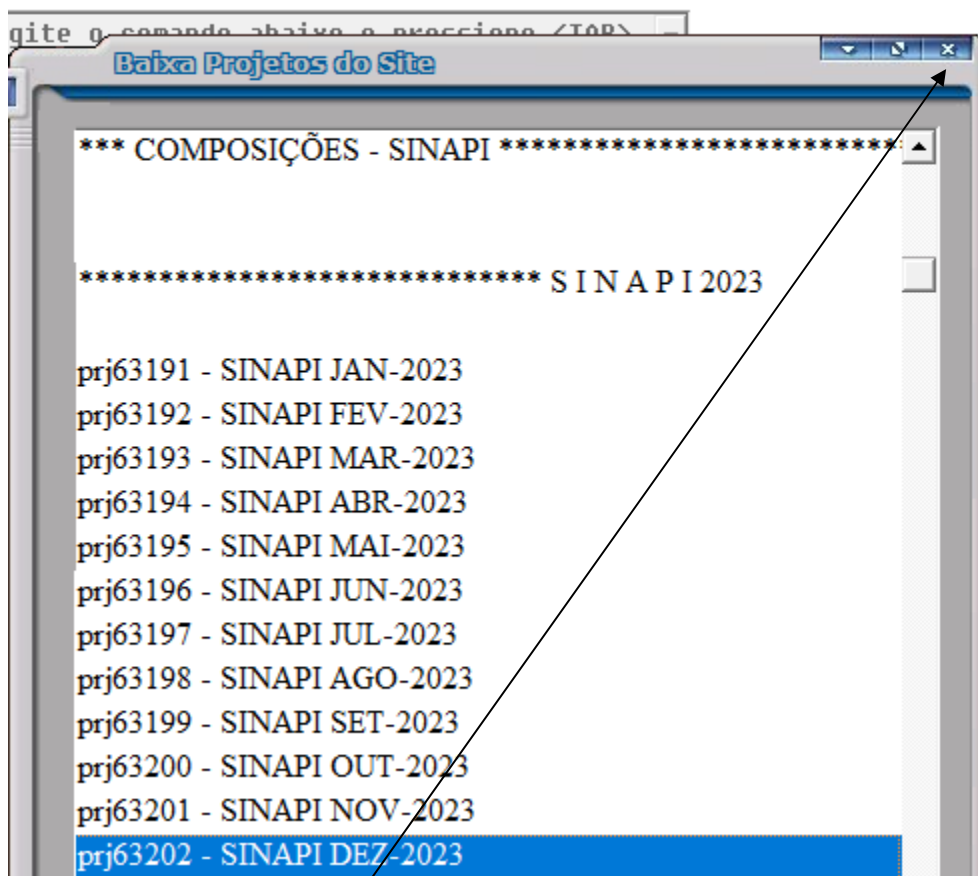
gite o comando abaixo e pressione <TAB>

Baixa Projetos do Site

*** COMPOSIÇÕES - SINAPI ****************************

****************************** S I N A P I 2023

prj63191 - SINAPI JAN-2023
prj63192 - SINAPI FEV-2023
prj63193 - SINAPI MAR-2023
prj63194 - SINAPI ABR-2023
prj63195 - SINAPI MAI-2023
prj63196 - SINAPI JUN-2023
prj63197 - SINAPI JUL-2023
prj63198 - SINAPI AGO-2023
prj63199 - SINAPI SET-2023
prj63200 - SINAPI OUT-2023
prj63201 - SINAPI NOV-2023
prj63202 - SINAPI DEZ-2023